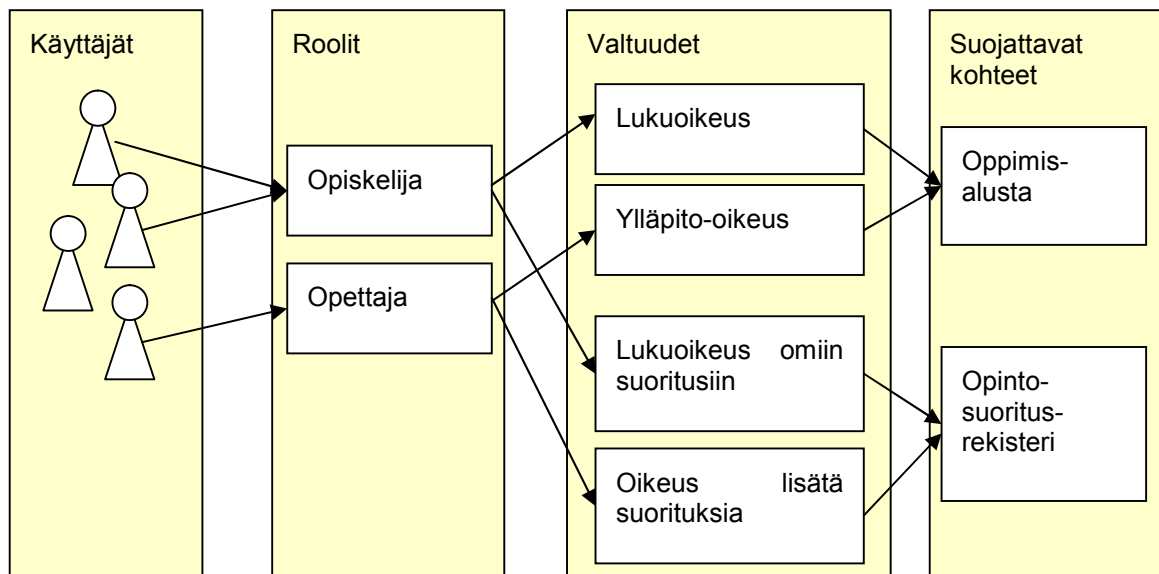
Käyttäjät

Roolit

Opiskelija

Opettaja

Valtuudet

Lukuoikeus

Ylläpito-oikeus

Lukuoikeus omiin suoritusiin

Oikeus lisätä suorituksia

Suojattavat kohteet

Oppimis-alusta

Opinto-suoritus-rekisteri